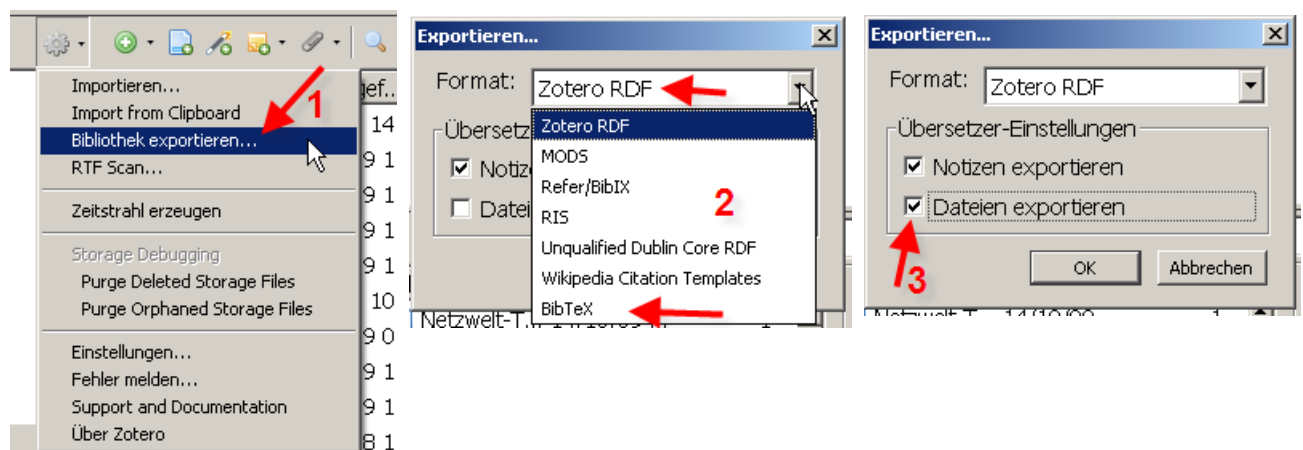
Importieren...
Import from Clipboard
Bibliothek exportieren...
RTF Scan...
Zeitstrahl erzeugen
Storage Debugging
Purge Deleted Storage Files
Purge Orphaned Storage Files
Einstellungen...
Fehler melden...
Support and Documentation
Über Zotero

1

gef..
14
9 1
9 1
9 1
9 1
10
9 0
9 1
9 1
8 1

Exportieren...
Format: Zotero RDF
Übersetz
Notiz
Datei
Zotero RDF
MODS
Refer/BibIX
RIS
Unqualified Dublin Core RDF
Wikipedia Citation Templates
BibTeX
2
Netzwelt-T...

Exportieren...
Format: Zotero RDF
Übersetzer-Einstellungen
Notizen exportieren
Dateien exportieren
OK
Abbrechen
3
Netzwelt-T... 14/10/09